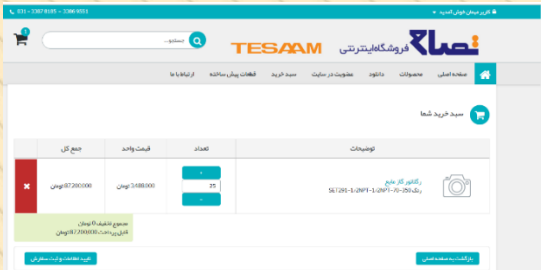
031 - 33878185 - 33864953

کاربر میهمان خوش آمدید

جستجو...

TESAAM فروشگاه اینترنتی تصام

صفحه اصلی | محصولات | دانلود | عضویت در سایت | سبد خرید | قطعات پیش ساخته | ارتباط با ما

سبد خرید شما

| | توضیحات | تعداد | قیمت واحد | جمع کل | |
|---|---|---|---|---|---|
| | رگلاتور گاز مایع رنگ 250-TX-2NP1-1-SET281 | 25 | 3488000 تومان | 87200000 تومان | ✖ |

مجموع تخفیف: 0 تومان
قابل پرداخت: 87200000 تومان

بازگشت به صفحه اصلی

تایید اطلاعات و ثبت سفارش